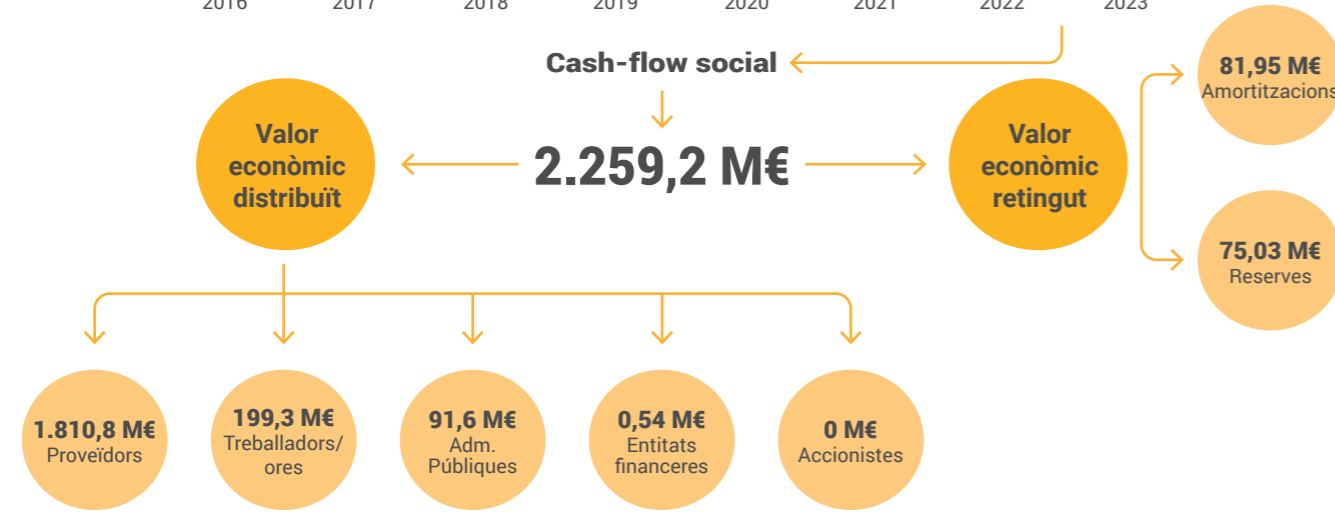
2016 2017 2018 2019 2020 2021 2022 2023

Cash-flow social

Valor econòmic distribuït

2.259,2 M€

Valor econòmic retingut

81,95 M€
Amortitzacions

75,03 M€
Reserves

1.810,8 M€
Proveïdors

199,3 M€
Treballadors/ores

91,6 M€
Adm. Públiques

0,54 M€
Entitats financeres

0 M€
Accionistes